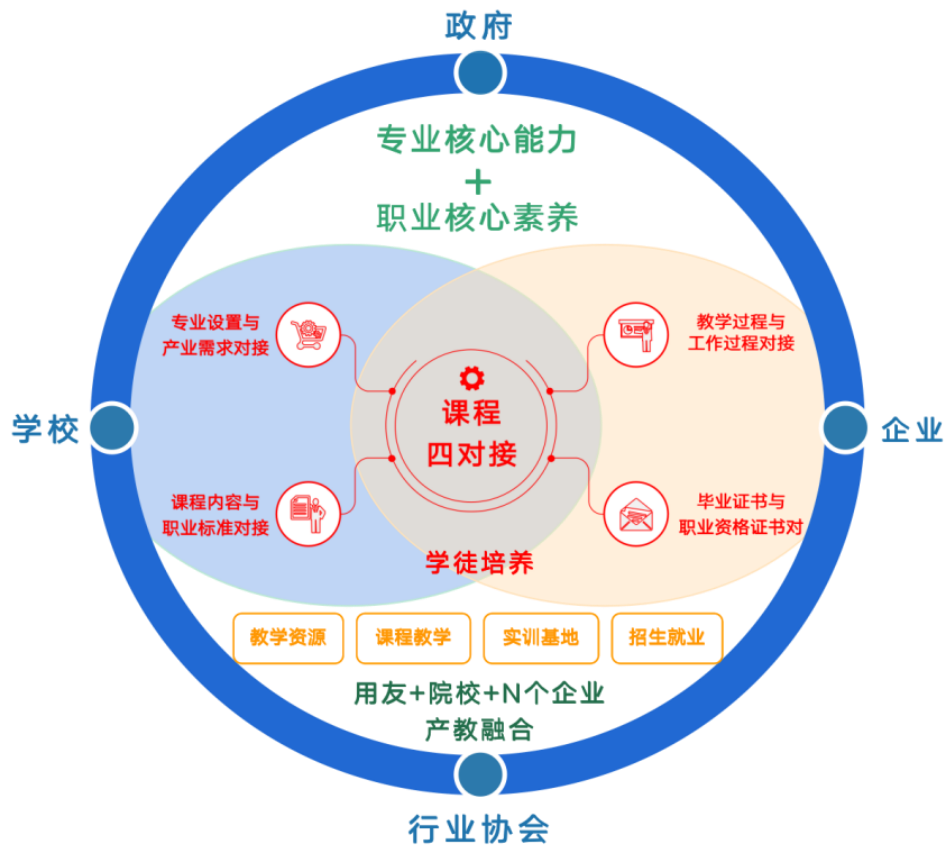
政府

专业核心能力
+
职业核心素养

专业设置与产业需求对接

教学过程与工作过程对接

学校

课程
四对接

企业

课程内容与职业标准对接

毕业证书与职业资格证书对

学徒培养

教学资源

课程教学

实训基地

招生就业

用友+院校+N个企业
产教融合

行业协会